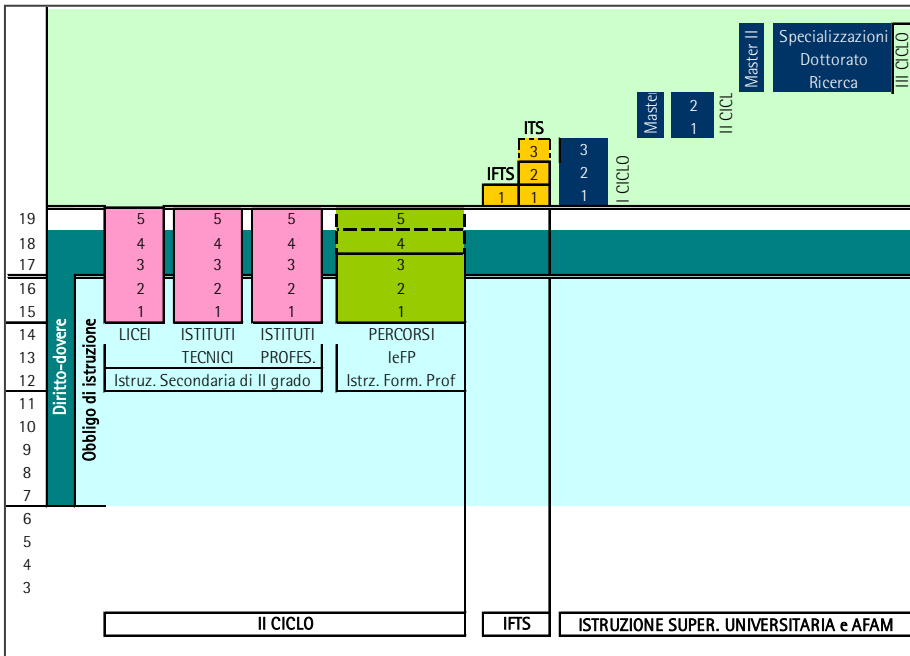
Specializzazioni Dottorato Ricerca

III CICLO

Master II

Master

2
1

II CICLO

ITS
3
2
1

IFTS
1

3
2
1

I CICLO

19
18
17
16
15
14
13
12
11
10
9
8
7
6
5
4
3

5
4
3
2
1
LICEI

5
4
3
2
1
ISTITUTI TECNICI

5
4
3
2
1
ISTITUTI PROFES.

5
4
3
2
1
PERCORSI IeFP

Istruz. Secondaria di II grado

Istrz. Form. Prof

Diritto-dovere

Obbligo di istruzione

II CICLO

IFTS

ISTRUZIONE SUPER. UNIVERSITARIA e AFAM